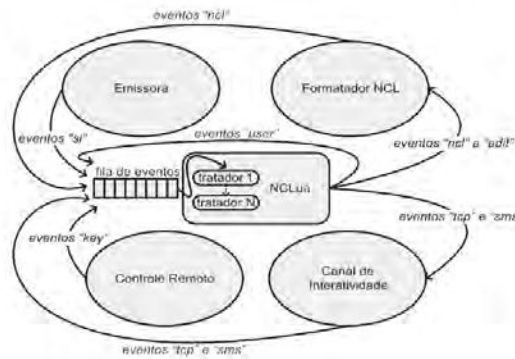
eventos "ncl"

Emissora

Formatador NCL

eventos "si"

eventos "user"

fila de eventos

tratador 1

tratador N

NCLua

eventos "ncl" e "edit"

eventos "tcp" e "sms"

eventos "key"

Controle Remoto

Canal de Interatividade

eventos "tcp" e "sms"